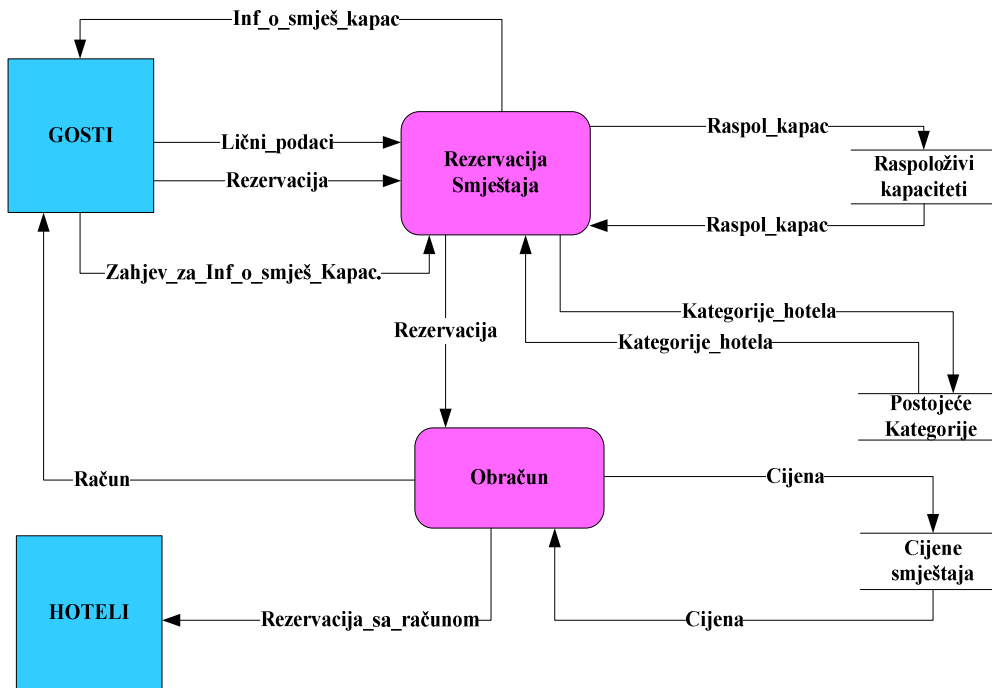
Inf_o_smješ_kapac

GOSTI

Lični_podaci

Rezervacija

Rezervacija Smještaja

Raspol_kapac

Raspoloživi kapaciteti

Raspol_kapac

Zahjev_za_Inf_o_smješ_Kapac.

Kategorije_hotela

Rezervacija

Kategorije_hotela

Postojeće Kategorije

Račun

Obračun

Cijena

Cijene smještaja

HOTELI

Rezervacija_sa_računom

Cijena